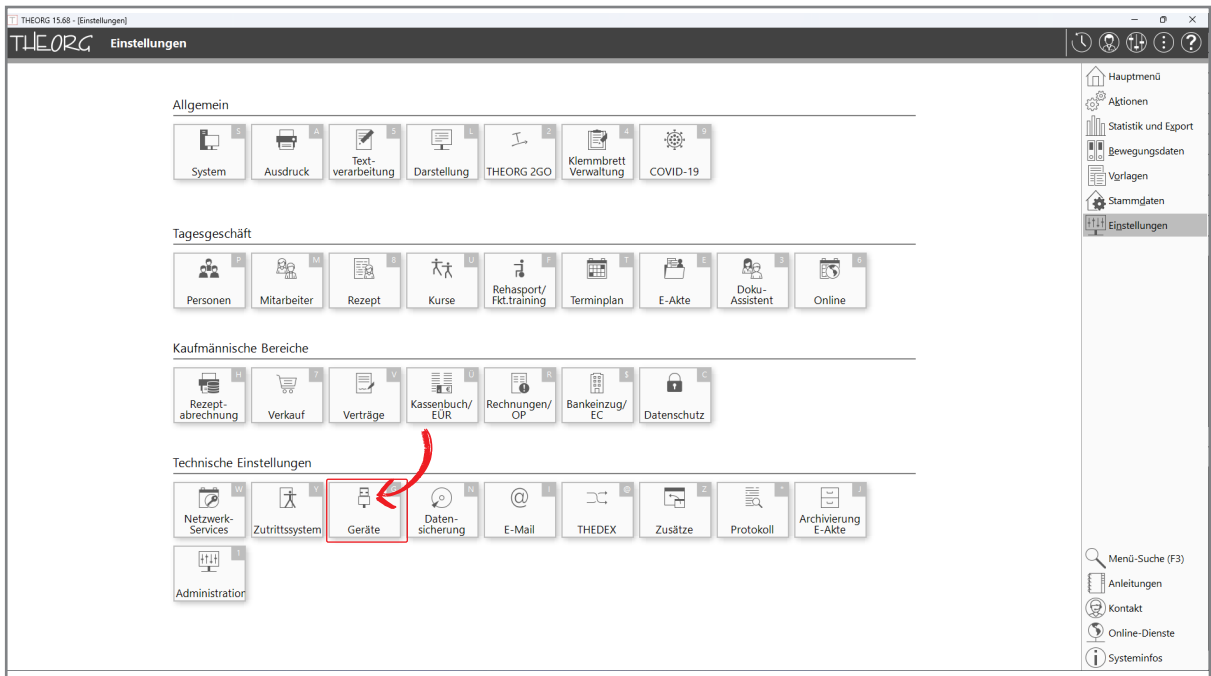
THEORG 15.68 - [Einstellungen]

THEORG Einstellungen

Allgemein

S System
A Ausdruck
S Textverarbeitung
L Darstellung
2 THEORG 2GO
4 Klemmbrett Verwaltung
9 COVID-19

Tagesgeschäft

P Personen
M Mitarbeiter
B Rezept
U Kurse
F Rehasport/ Fkt.training
T Terminplan
E E-Akte
3 Doku-Assistent
6 Online

Kaufmännische Bereiche

H Rezeptabrechnung
7 Verkauf
V Verträge
Ü Kassenbuch/ EÜR
R Rechnungen/ OP
$ Bankeinzug/ EC
C Datenschutz

Technische Einstellungen

W Netzwerk-Services
Y Zutrittssystem
Geräte
N Datensicherung
I E-Mail
@ THEDEX
Z Zusätze
Protokoll
J Archivierung E-Akte
1 Administration

Hauptmenü
Aktionen
Statistik und Export
Bewegungsdaten
Vorlagen
Stammdaten
Einstellungen

Menü-Suche (F3)
Anleitungen
Kontakt
Online-Dienste
Systeminfos